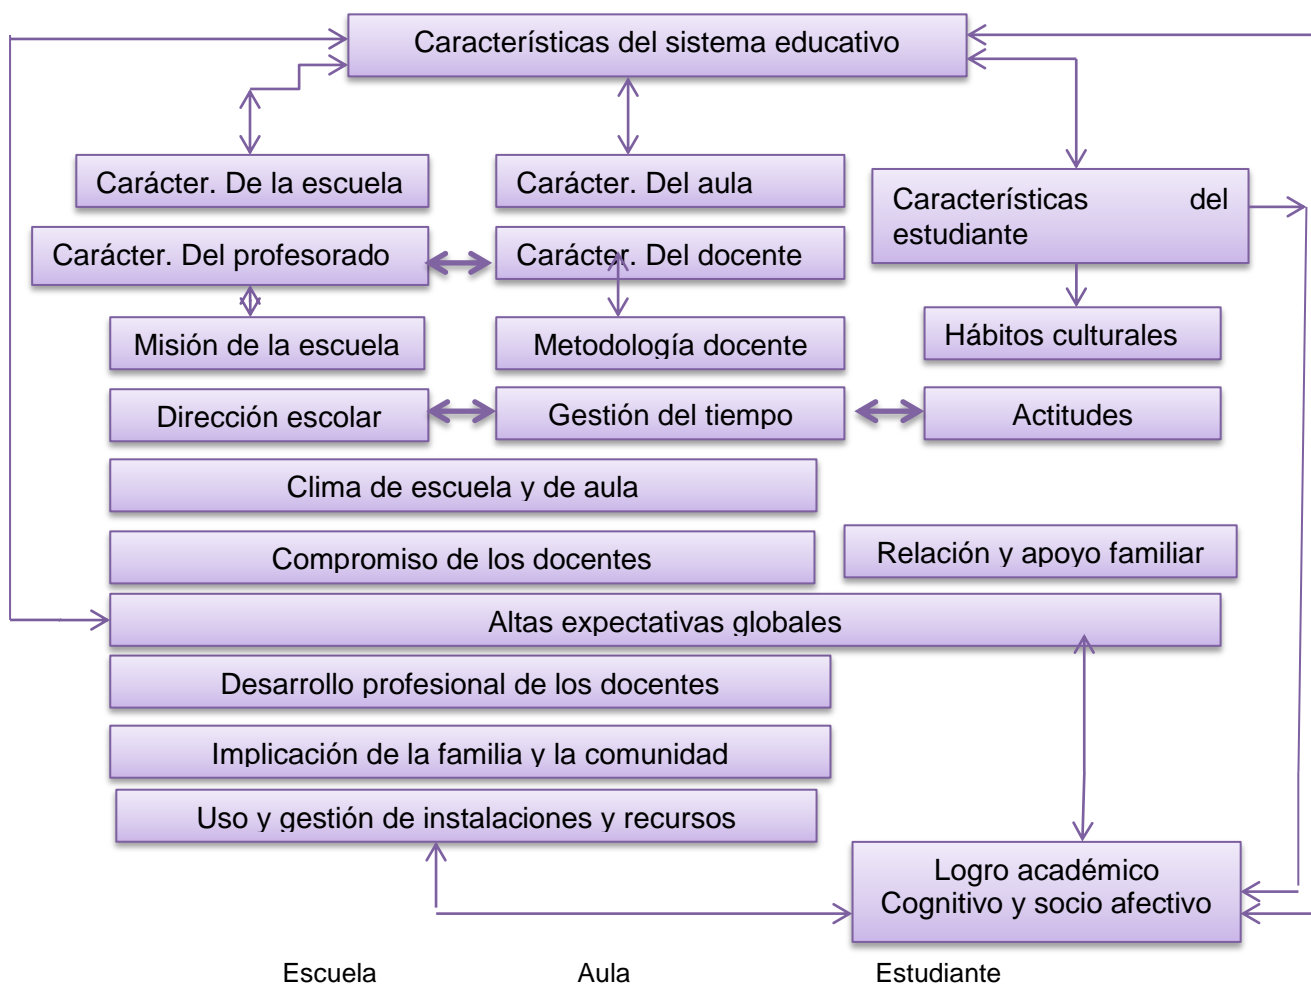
Características del sistema educativo

Carácter. De la escuela

Carácter. Del aula

Características del estudiante

Carácter. Del profesorado

Carácter. Del docente

Misión de la escuela

Metodología docente

Hábitos culturales

Dirección escolar

Gestión del tiempo

Actitudes

Clima de escuela y de aula

Compromiso de los docentes

Relación y apoyo familiar

Altas expectativas globales

Desarrollo profesional de los docentes

Implicación de la familia y la comunidad

Uso y gestión de instalaciones y recursos

Logro académico
Cognitivo y socio afectivo

Escuela

Aula

Estudiante